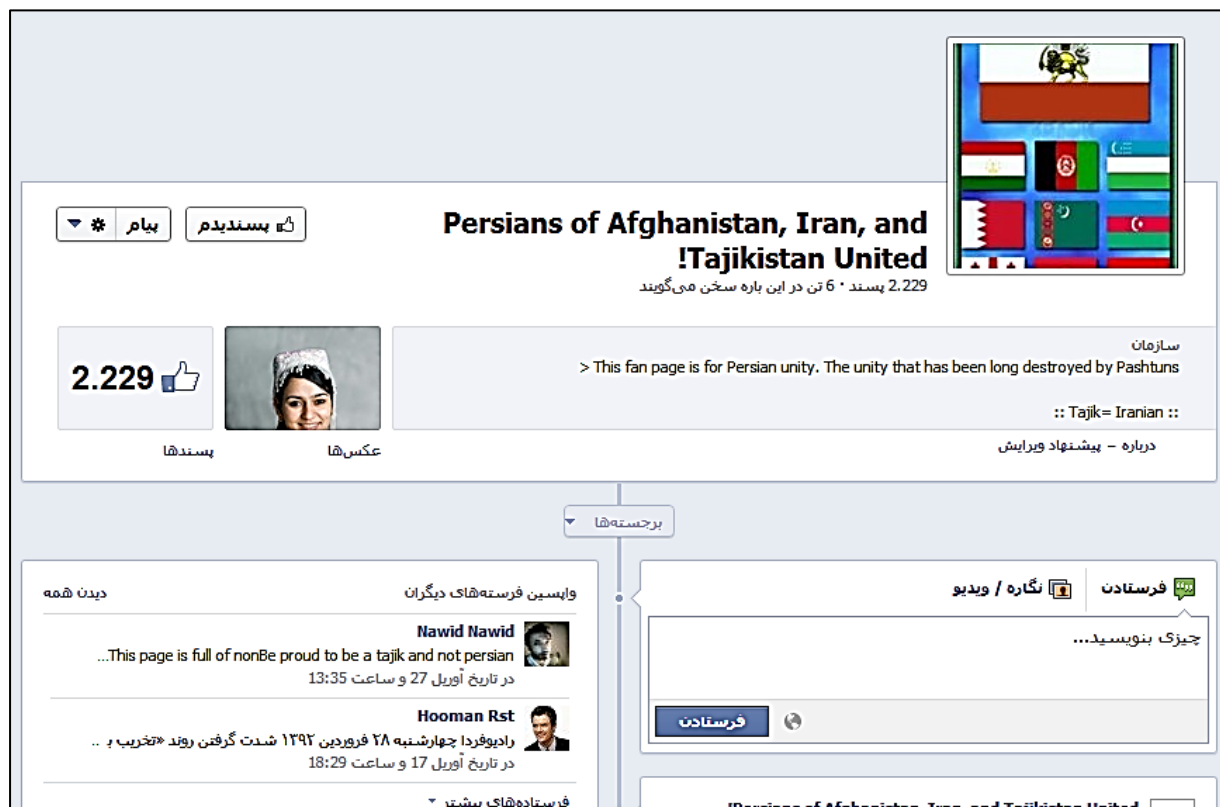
Persians of Afghanistan, Iran, and !Tajikistan United

2.229 پسند • 6 تن در این باره سخن می‌گویند

پسندیدم | پیام

سازمان

> This fan page is for Persian unity. The unity that has been long destroyed by Pashtuns

:: Tajik= Iranian ::

درباره – پیشنهاد ویرایش

عکس‌ها

2.229

پسندها

برجسته‌ها

فرستادن | نگاره / ویدیو

چیزی بنویسید...

فرستادن

واپسین فرستەهای دیگران

دیدن همه

Nawid Nawid

...This page is full of nonBe proud to be a tajik and not persian

در تاریخ آوریل 27 و ساعت 13:35

Hooman Rst

رادیوفردا چهارشنبه ۲۸ فروردین ۱۳۹۲ شدت گرفتن روند «تخریب و ..

در تاریخ آوریل 17 و ساعت 18:29

فرستاده‌های بیشتر

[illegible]